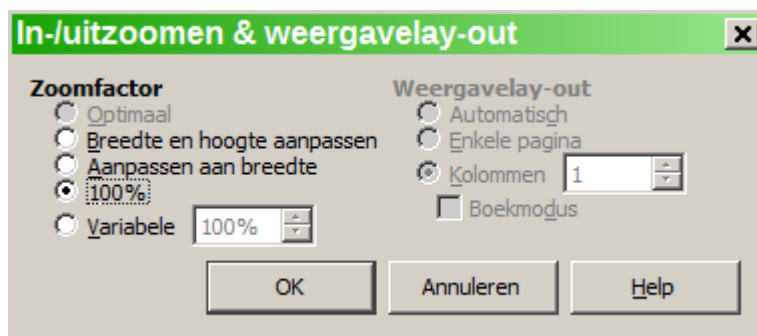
In-/uitzoomen & weergavelay-out

×

Zoomfactor

Optimaal

Breedte en hoogte aanpassen

Aanpassen aan breedte

100%

Variabele 100%

Weergavelay-out

Automatisch

Enkele pagina

Kolommen 1

Boekmodus

OK

Annuleren

Help